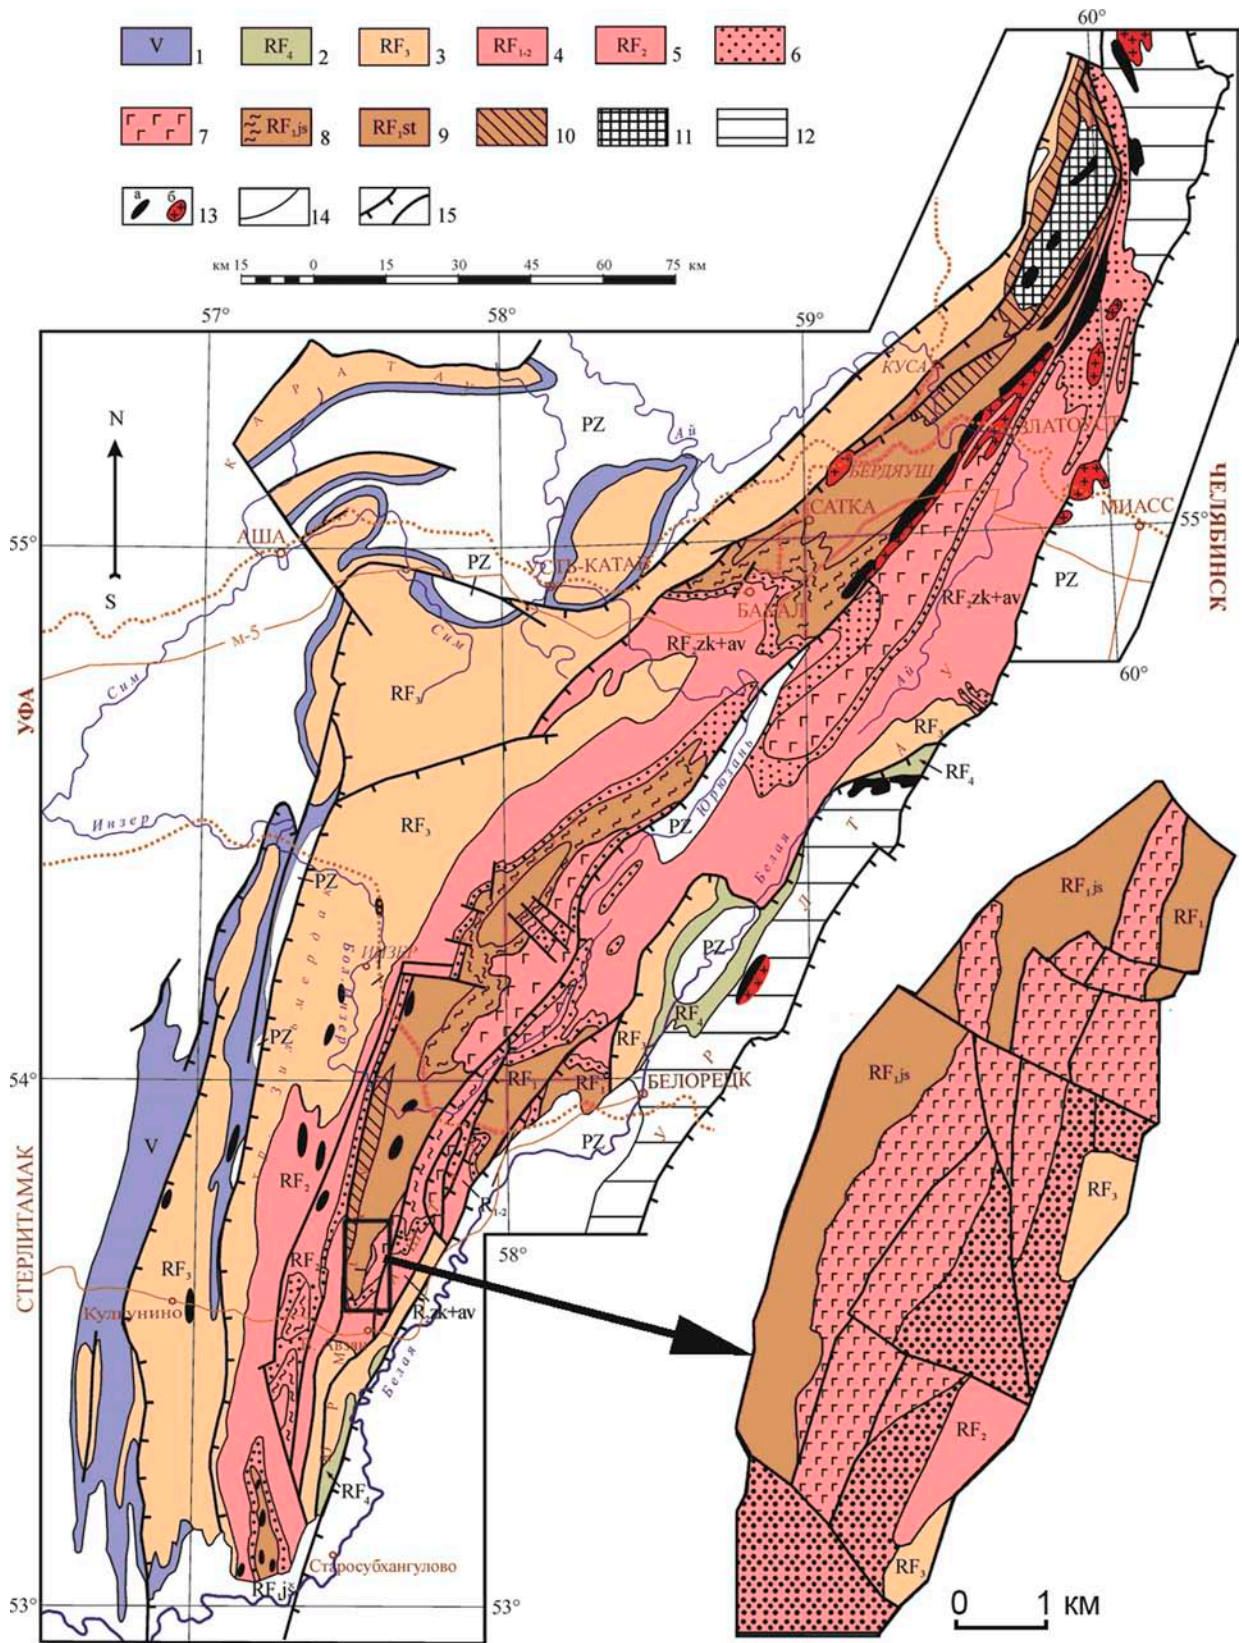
V 1
$RF_4$ 2
$RF_3$ 3
$RF_{1-2}$ 4
$RF_2$ 5
6
7
$RF_1js$ 8
$RF_1st$ 9
10
11
12
а б 13
14
15

км 15 0 15 30 45 60 75 км

60°
57° 58° 59°
N
S
55°
54°
53°
53°
58°
60°
55°

КАРАТАУ
PZ
Ай
КУСА
ЗЛАТОУСТ
БЕРДЯУШ
САТКА
МИАСС
ЧЕЛЯБИНСК
АША
УСТЬ-КАТАВ
PZ
БАКАЛ
$RF_2zk+av$
$RF_2zk+av$
Сим
М-5
Сим
УФА
$RF_3$
$RF_3$
Инзер
PZ
Юрюзань
Белая
ТАУ
$RF_3$
$RF_4$
УРАЛТАУ
PZ
ИНЗЕР
Зильмердак
Большой Инзер
PZ
$RF_4$
$RF_3$
$RF_1$
$RF_1$
БЕЛОРЕЦК
PZ
V
$RF_2$
СТЕРЛИТАМАК
$R_{1-2}$
$RF_3$
$RF_2$
$R_2zk+av$
Кулгунино
Белая
$RF_4$
Старосубхангулово
$RF_1js$

$RF_1js$
$RF_1$
$RF_1js$
$RF_3$
$RF_2$
$RF_3$
0 1 км